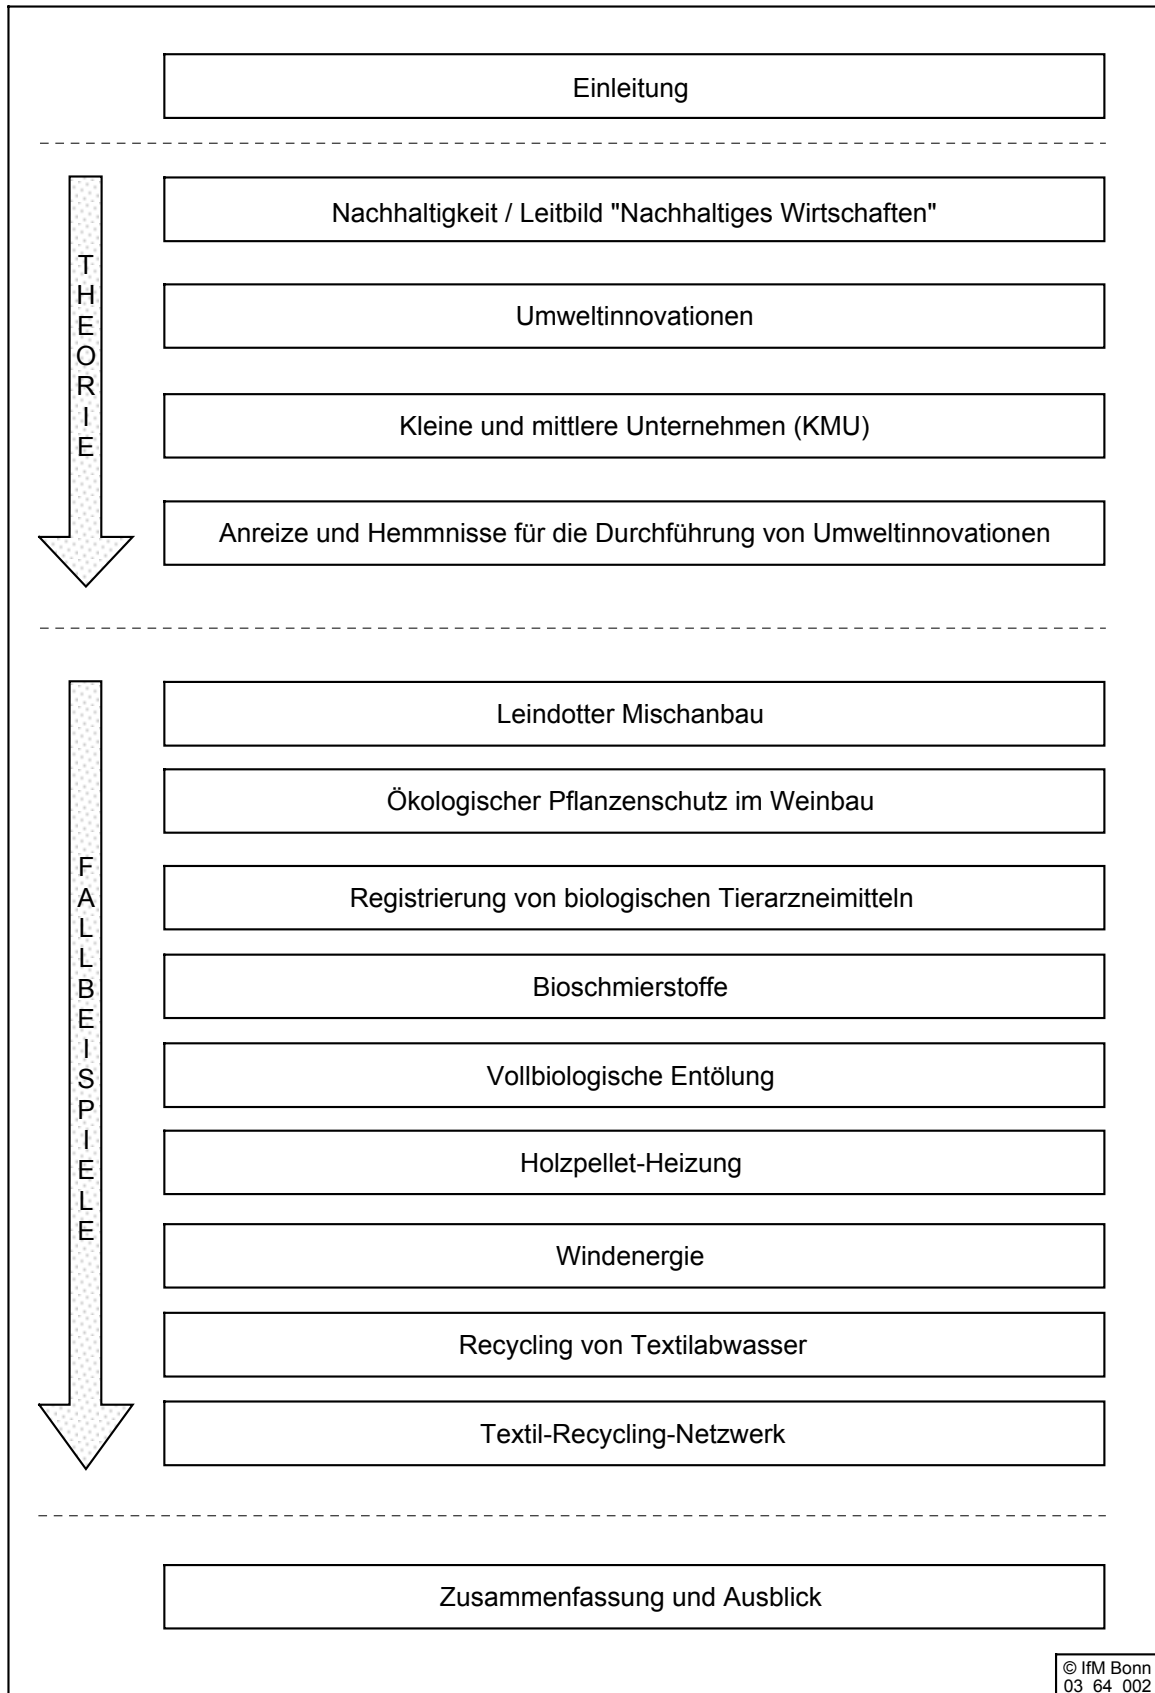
Einleitung

THEORIE

Nachhaltigkeit / Leitbild "Nachhaltiges Wirtschaften"

Umweltinnovationen

Kleine und mittlere Unternehmen (KMU)

Anreize und Hemmnisse für die Durchführung von Umweltinnovationen

FALLBEISPIELE

Leindotter Mischanbau

Ökologischer Pflanzenschutz im Weinbau

Registrierung von biologischen Tierarzneimitteln

Bioschmierstoffe

Vollbiologische Entölung

Holzpellet-Heizung

Windenergie

Recycling von Textilabwasser

Textil-Recycling-Netzwerk

Zusammenfassung und Ausblick

© IfM Bonn
03 64 002